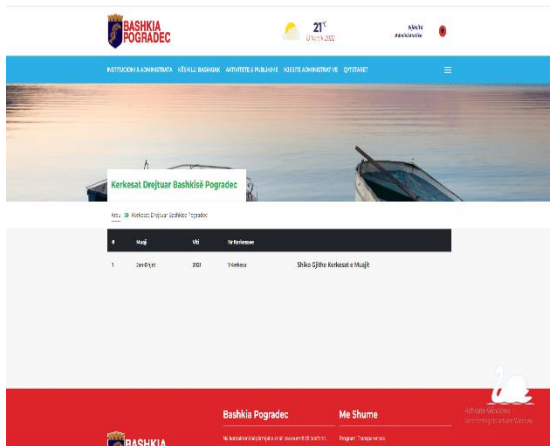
BASHKIA POGRADEC

21°C

INSTITUCIONI & ADMINISTRATA KËSHILLI BASHKIAK AKTIVITETE & PUBLIKIME NJËSITË ADMINISTRATIVE QYTETARET

Kerkesat Drejtuar Bashkisë Pogradec

Kreu Kerkesat Drejtuar Bashkisë Pogradec

| # | Muaji | Viti | Nr Kerkesave |  |
|---|---|---|---|---|
| 1 | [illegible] | 2021 | 1 Kerkesa | Shiko Gjithe Kerkesat e Muajit |

Bashkia Pogradec

Me Shume

Program Transparence

BASHKIA

Activate Windows